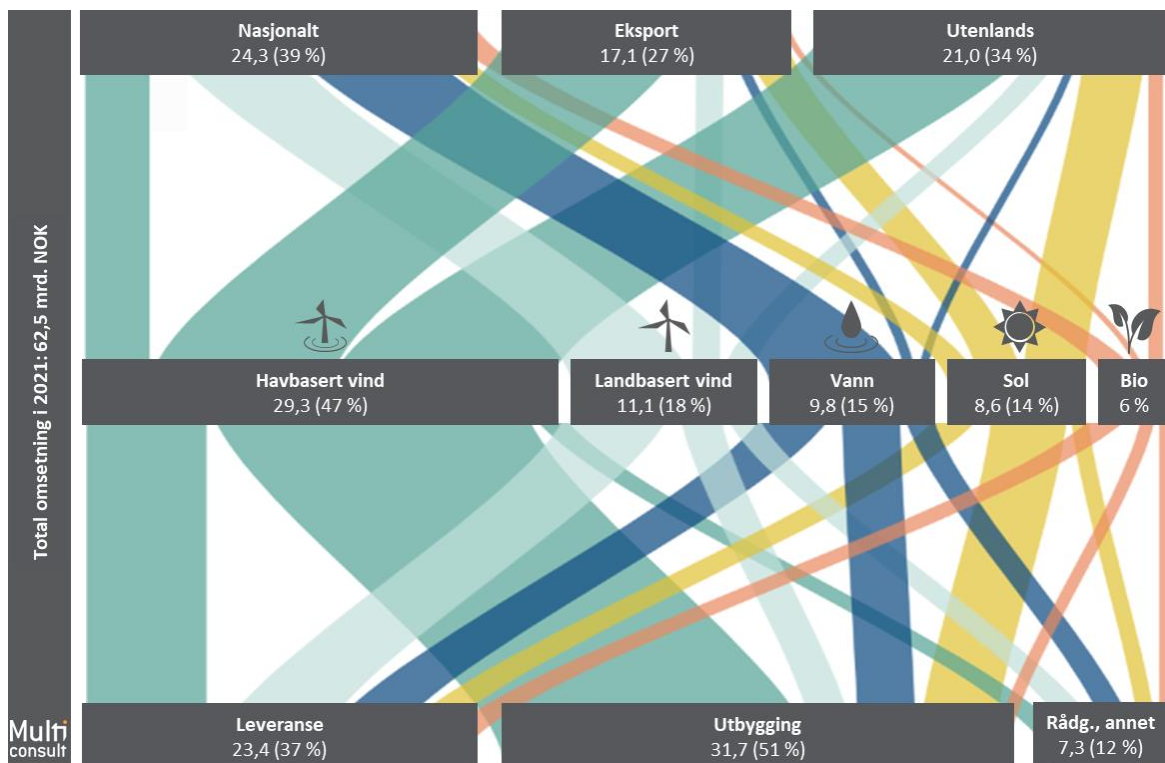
Total omsetning i 2021: 62,5 mrd. NOK

Nasjonalt
24,3 (39 %)

Eksport
17,1 (27 %)

Utenlands
21,0 (34 %)

Havbasert vind
29,3 (47 %)

Landbasert vind
11,1 (18 %)

Vann
9,8 (15 %)

Sol
8,6 (14 %)

Bio
6 %

Leveranse
23,4 (37 %)

Utbygging
31,7 (51 %)

Rådg., annet
7,3 (12 %)

Multi consult